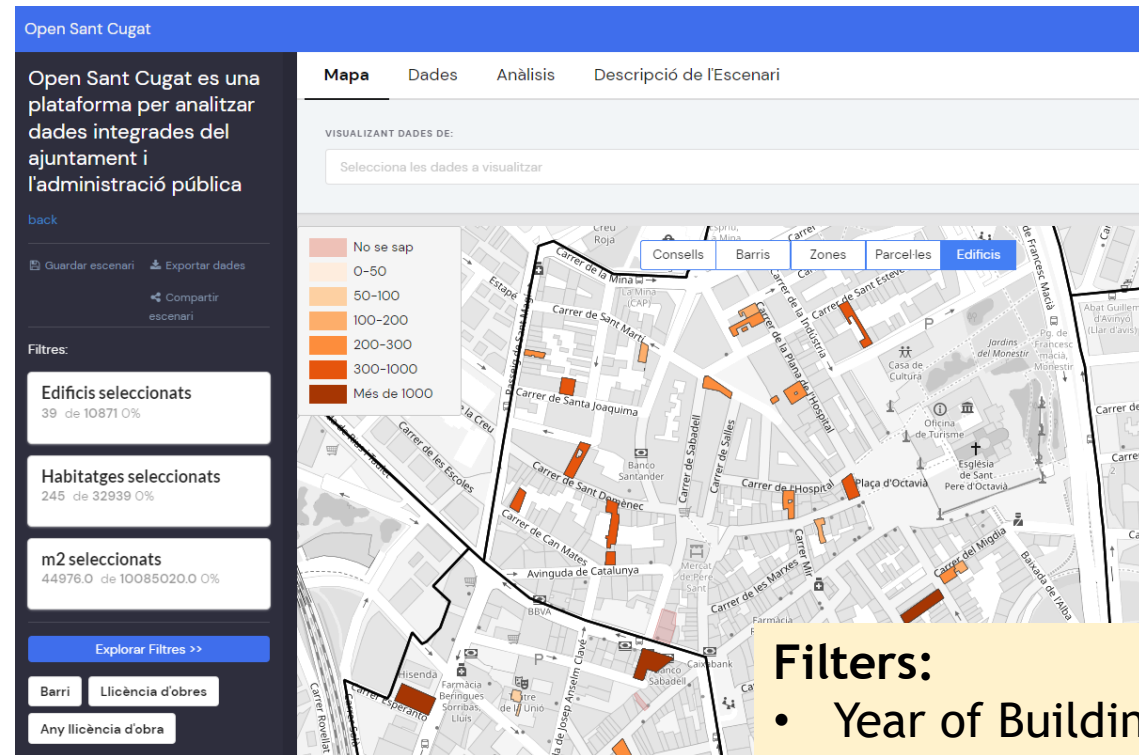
Open Sant Cugat

Open Sant Cugat es una plataforma per analitzar dades integrades del ajuntament i l'administració pública

back

Guardar escenari
Exportar dades
Compartir escenari

Filtres:

Edificis seleccionats
39 de 10871 0%

Habitatges seleccionats
245 de 32939 0%

m2 seleccionats
44976.0 de 10085020.0 0%

Explorar Filtres >>

Barri
Llicència d'obres
Any llicència d'obra

Mapa
Dades
Anàlisis
Descripció de l'Escenari

VISUALIZANT DADES DE:
Selecciona les dades a visualitzar

No se sap
0-50
50-100
100-200
200-300
300-1000
Més de 1000

Consells
Barris
Zones
Parcel·les
Edificis

Carrer de la Mina
Carrer de Sant Martí
Carrer de la Indústria
Carrer de la Plana de l'Hospital
Carrer de Sant Esteve
Carrer de Santa Joaquima
Carrer de les Escoles
Carrer de Sabadell
Carrer de Sallés
Carrer de l'Hospital
Plaça d'Octavià
Carrer de Sant Domènec
Carrer de Can Mates
Avinguda de Catalunya
Carrer de les Marxes
Carrer del Mig
Carrer del Migdia
Baixada de l'Alba
Carrer de Josep Anselm Clavé
Carrer Esperanto
Carrer Rovellat
Carrer de la Creu
Passeig de Sant Magí
Estapé
Creu Roja
La Mina (CAP)
Casa de Cultura
Jardins del Monestir
Oficina de Turisme
Església de Sant Pere d'Octavià
Banco Santander
Mercat de Pere Sant
BBVA
Banco Sabadell
CaixaBank
Hisenda
Farmàcia Beringues Sorribas Lluís
Centre de l'Unió
de Francesc Macià
Abat Guillem d'Avinyó (Llar d'avis)
Pg. de Francesc Macià, Monestir

Filters:
• Year of Buildin